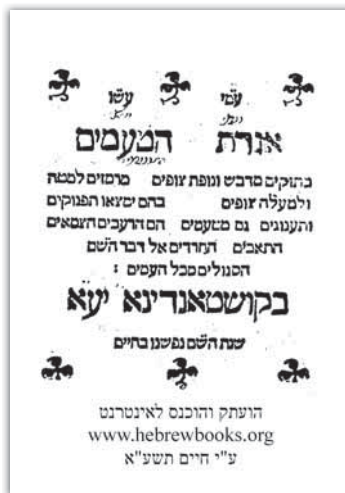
עשו עמי נועם
אגרת המעמים
מתוקים מדבש ונופת צופים מרמזים למטה ולמעלה צופים בהם ימצאו הפוסקים והענוגים גם מטעמים המדריכים הצמאים והתאבים החרדים אל דבר השם הסגולים מכל העמים :
בקושטאנדינא יע״א
שנת השם נפשנו בחיים

הועתק והוכנס לאינטרנט
www.hebrewbooks.org
ע״י חיים תשע״א